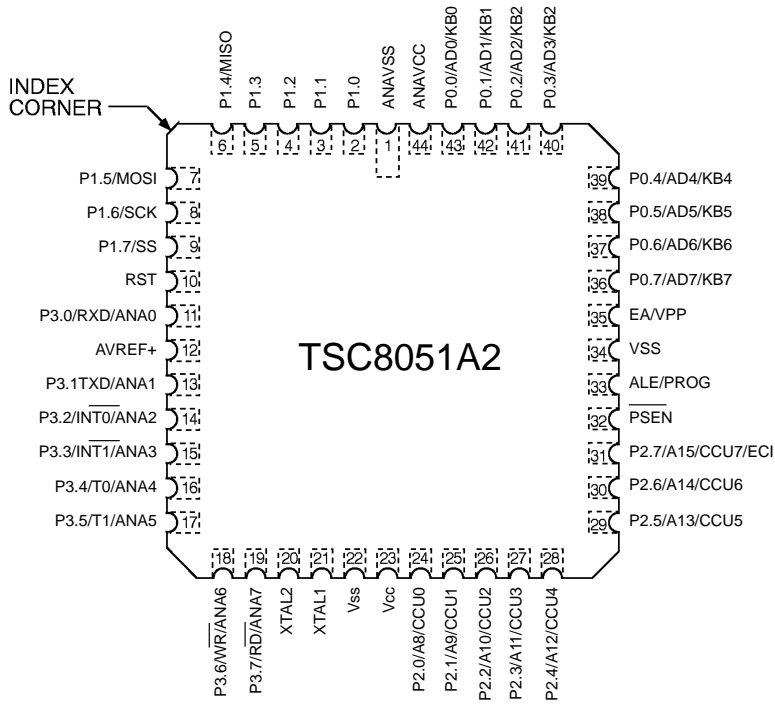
INDEX CORNER

P1.4/MISO
P1.3
P1.2
P1.1
P1.0
ANAVSS
ANAVCC
P0.0/AD0/KB0
P0.1/AD1/KB1
P0.2/AD2/KB2
P0.3/AD3/KB2

6 5 4 3 2 1 44 43 42 41 40

P1.5/MOSI 7
P1.6/SCK 8
P1.7/SS 9
RST 10
P3.0/RXD/ANA0 11
AVREF+ 12
P3.1TXD/ANA1 13
P3.2/$\overline{INT0}$/ANA2 14
P3.3/$\overline{INT1}$/ANA3 15
P3.4/T0/ANA4 16
P3.5/T1/ANA5 17

39 P0.4/AD4/KB4
38 P0.5/AD5/KB5
37 P0.6/AD6/KB6
36 P0.7/AD7/KB7
35 EA/VPP
34 VSS
33 ALE/PROG
32 $\overline{PSEN}$
31 P2.7/A15/CCU7/ECI
30 P2.6/A14/CCU6
29 P2.5/A13/CCU5

TSC8051A2

18 19 20 21 22 23 24 25 26 27 28

P3.6/$\overline{WR}$/ANA6
P3.7/$\overline{RD}$/ANA7
XTAL2
XTAL1
Vss
Vcc
P2.0/A8/CCU0
P2.1/A9/CCU1
P2.2/A10/CCU2
P2.3/A11/CCU3
P2.4/A12/CCU4